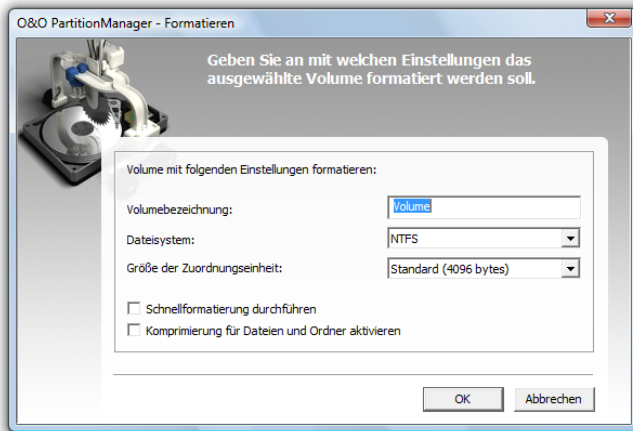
O&O PartitionManager - Formatieren

Geben Sie an mit welchen Einstellungen das ausgewählte Volume formatiert werden soll.

Volume mit folgenden Einstellungen formatieren:

Volumebezeichnung: Volume

Dateisystem: NTFS

Größe der Zuordnungseinheit: Standard (4096 bytes)

Schnellformatierung durchführen

Komprimierung für Dateien und Ordner aktivieren

OK

Abbrechen